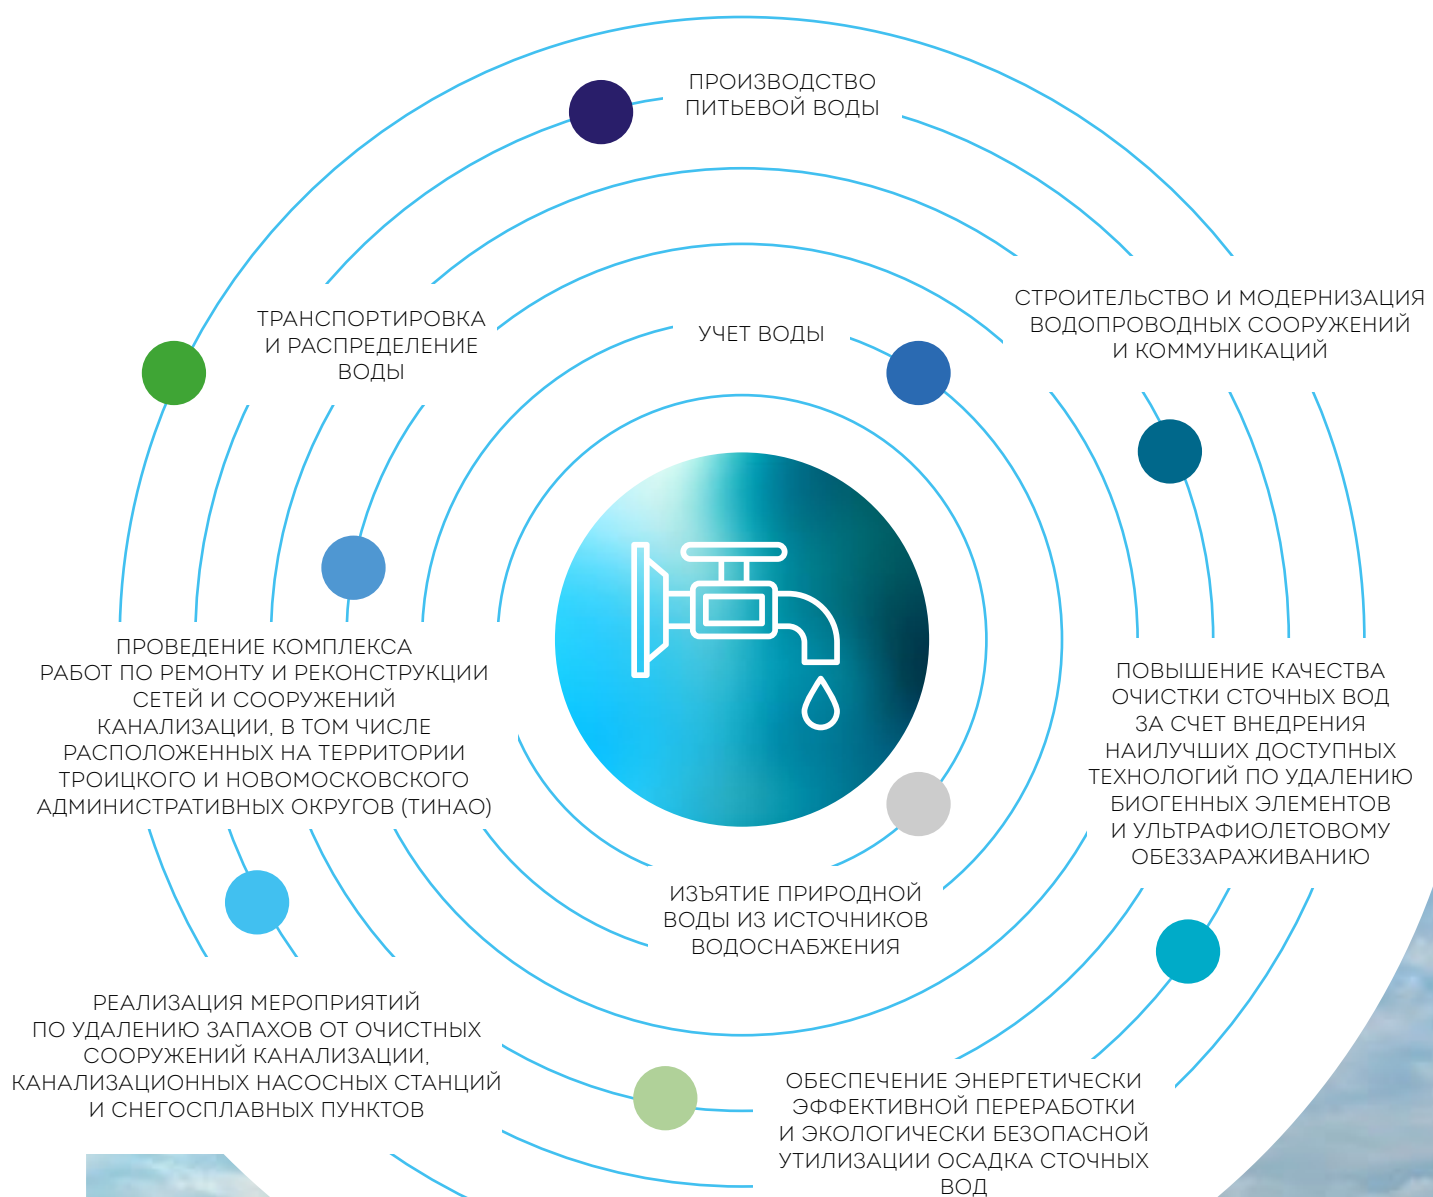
ПРОИЗВОДСТВО ПИТЬЕВОЙ ВОДЫ

ТРАНСПОРТИРОВКА И РАСПРЕДЕЛЕНИЕ ВОДЫ

УЧЕТ ВОДЫ

СТРОИТЕЛЬСТВО И МОДЕРНИЗАЦИЯ ВОДОПРОВОДНЫХ СООРУЖЕНИЙ И КОММУНИКАЦИЙ

ПРОВЕДЕНИЕ КОМПЛЕКСА РАБОТ ПО РЕМОНТУ И РЕКОНСТРУКЦИИ СЕТЕЙ И СООРУЖЕНИЙ КАНАЛИЗАЦИИ, В ТОМ ЧИСЛЕ РАСПОЛОЖЕННЫХ НА ТЕРРИТОРИИ ТРОИЦКОГО И НОВОМОСКОВСКОГО АДМИНИСТРАТИВНЫХ ОКРУГОВ (ТИНАО)

ПОВЫШЕНИЕ КАЧЕСТВА ОЧИСТКИ СТОЧНЫХ ВОД ЗА СЧЕТ ВНЕДРЕНИЯ НАИЛУЧШИХ ДОСТУПНЫХ ТЕХНОЛОГИЙ ПО УДАЛЕНИЮ БИОГЕННЫХ ЭЛЕМЕНТОВ И УЛЬТРАФИОЛЕТОВОМУ ОБЕЗЗАРАЖИВАНИЮ

ИЗЪЯТИЕ ПРИРОДНОЙ ВОДЫ ИЗ ИСТОЧНИКОВ ВОДОСНАБЖЕНИЯ

РЕАЛИЗАЦИЯ МЕРОПРИЯТИЙ ПО УДАЛЕНИЮ ЗАПАХОВ ОТ ОЧИСТНЫХ СООРУЖЕНИЙ КАНАЛИЗАЦИИ, КАНАЛИЗАЦИОННЫХ НАСОСНЫХ СТАНЦИЙ И СНЕГОСПЛАВНЫХ ПУНКТОВ

ОБЕСПЕЧЕНИЕ ЭНЕРГЕТИЧЕСКИ ЭФФЕКТИВНОЙ ПЕРЕРАБОТКИ И ЭКОЛОГИЧЕСКИ БЕЗОПАСНОЙ УТИЛИЗАЦИИ ОСАДКА СТОЧНЫХ ВОД